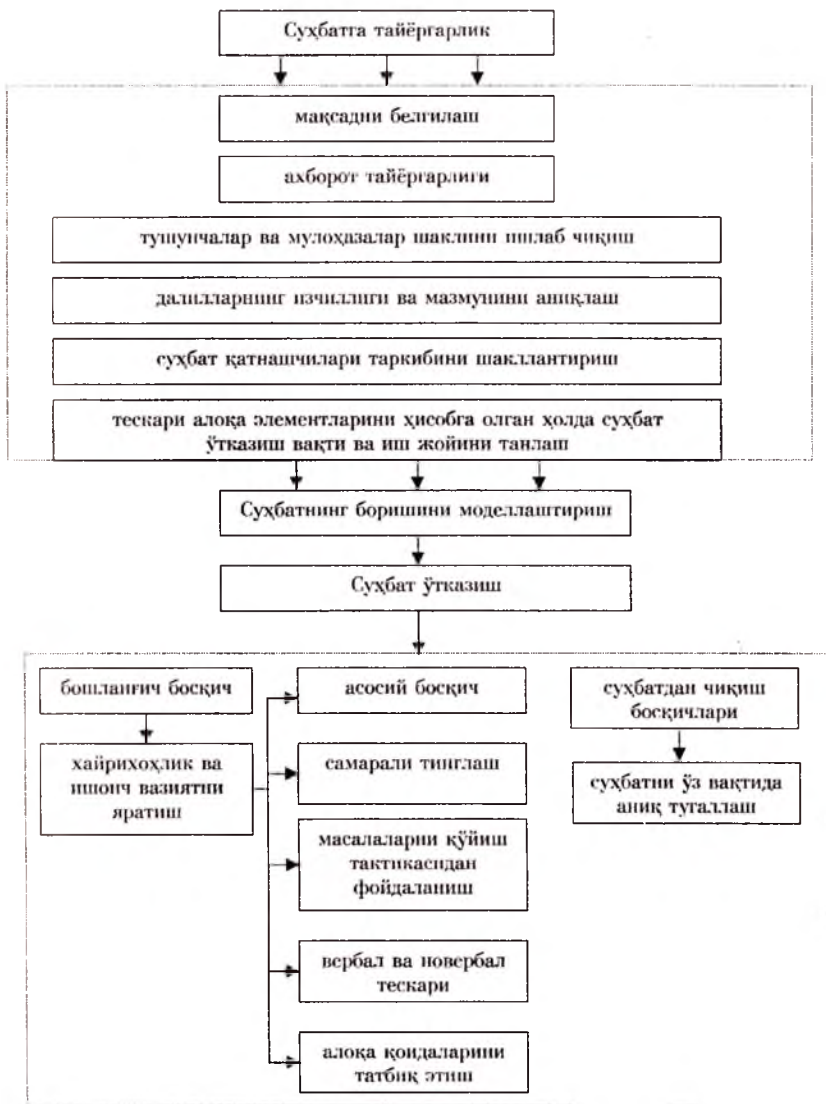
Суҳбатга тайёргарлик

мақсадни белгилаш

ахборот тайёргарлиги

тушунчалар ва мулоҳазалар шаклини ишлаб чиқиш

далилларнинг изчиллиги ва мазмунини аниқлаш

суҳбат қатнашчилари таркибини шакллантириш

тескари алоқа элементларини ҳисобга олган ҳолда суҳбат ўтказиш вақти ва иш жойини танлаш

Суҳбатнинг боришини моделлаштириш

Суҳбат ўтказиш

бошланғич босқич

хайрихоҳлик ва ишонч вазиятни яратиш

асосий босқич

самарали тинглаш

масалаларни қўйиш тактикасидан фойдаланиш

вербал ва новербал тескари

алоқа қоидаларини татбиқ этиш

суҳбатдан чиқиш босқичлари

суҳбатни ўз вақтида аниқ туғаллаш